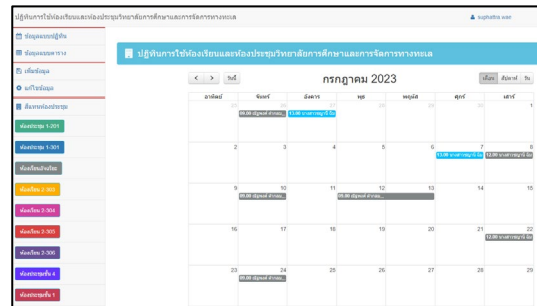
ปฏิทินการใช้ห้องเรียนและห้องประชุมวิทยาลัยการศึกษาและการจัดการทางทะเล

suphatra user

ข้อมูลแบบปฏิทิน
ข้อมูลแบบตาราง
เพิ่มข้อมูล
แก้ไขข้อมูล
ห้องเรียน/ห้องประชุม
ห้องประชุม 1-201
ห้องประชุม 1-301
ห้องเรียนอินเตอร์
ห้องเรียน 2-303
ห้องเรียน 2-304
ห้องเรียน 2-305
ห้องเรียน 2-306
ห้องประชุมชั้น 4
ห้องประชุมชั้น 1

ปฏิทินการใช้ห้องเรียนและห้องประชุมวิทยาลัยการศึกษาและการจัดการทางทะเล

< > วันนี้

กรกฎาคม 2023

เดือน สัปดาห์ วัน

| อาทิตย์ | จันทร์ | อังคาร | พุธ | พฤหัส | ศุกร์ | เสาร์ |
|---|---|---|---|---|---|---|
| 25 | 26 09.00 ปฐมนิเทศ ส่วนขย... | 27 13.00 นายสาราญชุนี โม | 28 | 29 | 30 | 1 |
| 2 | 3 | 4 | 5 | 6 | 7 13.00 นายสาราญชุนี โม | 8 13.00 นายสาราญชุนี โม |
| 9 | 10 09.00 ปฐมนิเทศ ส่วนขย... | 11 | 12 09.00 ปฐมนิเทศ ส่วนขย... | 13 | 14 | 15 |
| 16 | 17 | 18 | 19 | 20 | 21 | 22 13.00 นายสาราญชุนี โม |
| 23 | 24 09.00 ปฐมนิเทศ ส่วนขย... | 25 | 26 | 27 | 28 | 29 |